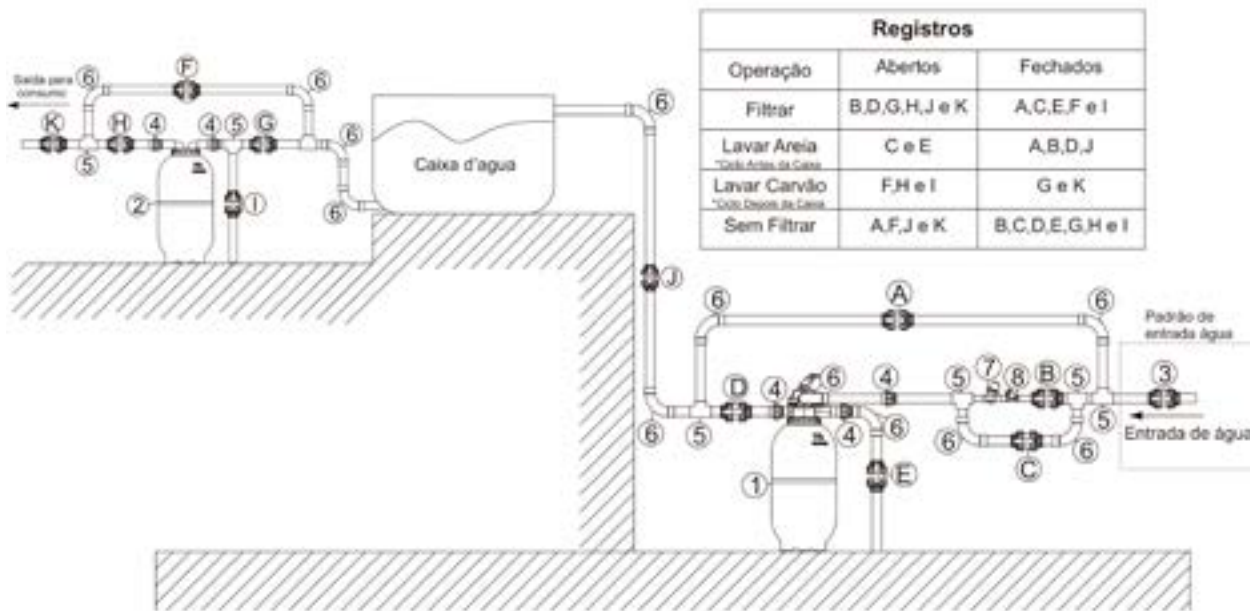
| Registros | | |
|---|---|---|
| Operação | Abertos | Fechados |
| Filtrar | B,D,G,H,J e K | A,C,E,F e I |
| Lavar Areia *Ciclo Antes da Caixa | C e E | A,B,D,J |
| Lavar Carvão *Ciclo Depois da Caixa | F,H e I | G e K |
| Sem Filtrar | A,F,J e K | B,C,D,E,G,H e I |

Saída para consumo

6 F 6

K H 4 4 5 G 6

5

2 I

6

Caixa d'agua

6

J

6 A 6

Padrão de entrada água

D 4 6 4 5 7 8 B 5 3

6 5 4 6 6 C 6 5

Entrada de água

1 E